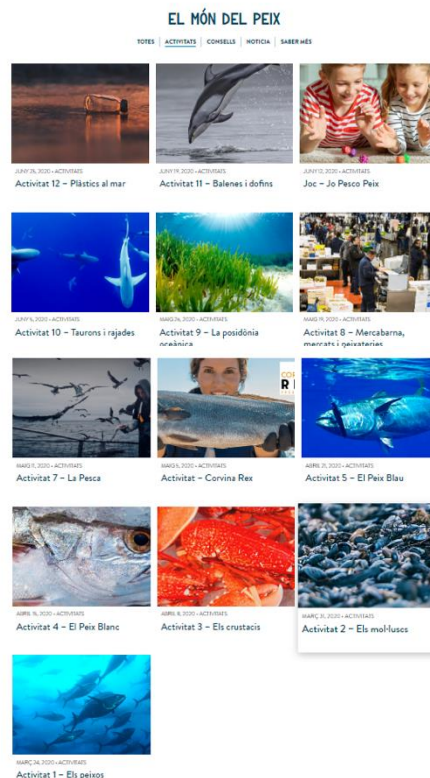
EL MÓN DEL PEIX

TOTES | ACTIVITATS | CONSELLS | NOTICIA | SABER MÉS

JUNY 26, 2020 • ACTIVITATS
Activitat 12 – Plàstics al mar

JUNY 19, 2020 • ACTIVITATS
Activitat 11 – Balenes i dofins

JUNY 12, 2020 • ACTIVITATS
Joc – Jo Pesco Peix

JUNY 5, 2020 • ACTIVITATS
Activitat 10 – Taurons i rajades

MAIG 26, 2020 • ACTIVITATS
Activitat 9 – La posidònia oceànica

MAIG 19, 2020 • ACTIVITATS
Activitat 8 – Mercabarna, mercats i peixateries

MAIG 11, 2020 • ACTIVITATS
Activitat 7 – La Pesca

MAIG 5, 2020 • ACTIVITATS
Activitat – Corvina Rex

ABRIL 21, 2020 • ACTIVITATS
Activitat 5 – El Peix Blau

ABRIL 16, 2020 • ACTIVITATS
Activitat 4 – El Peix Blanc

ABRIL 8, 2020 • ACTIVITATS
Activitat 3 – Els crustacis

MARÇ 31, 2020 • ACTIVITATS
Activitat 2 – Els mol·luscs

MARÇ 24, 2020 • ACTIVITATS
Activitat 1 – Els peixos